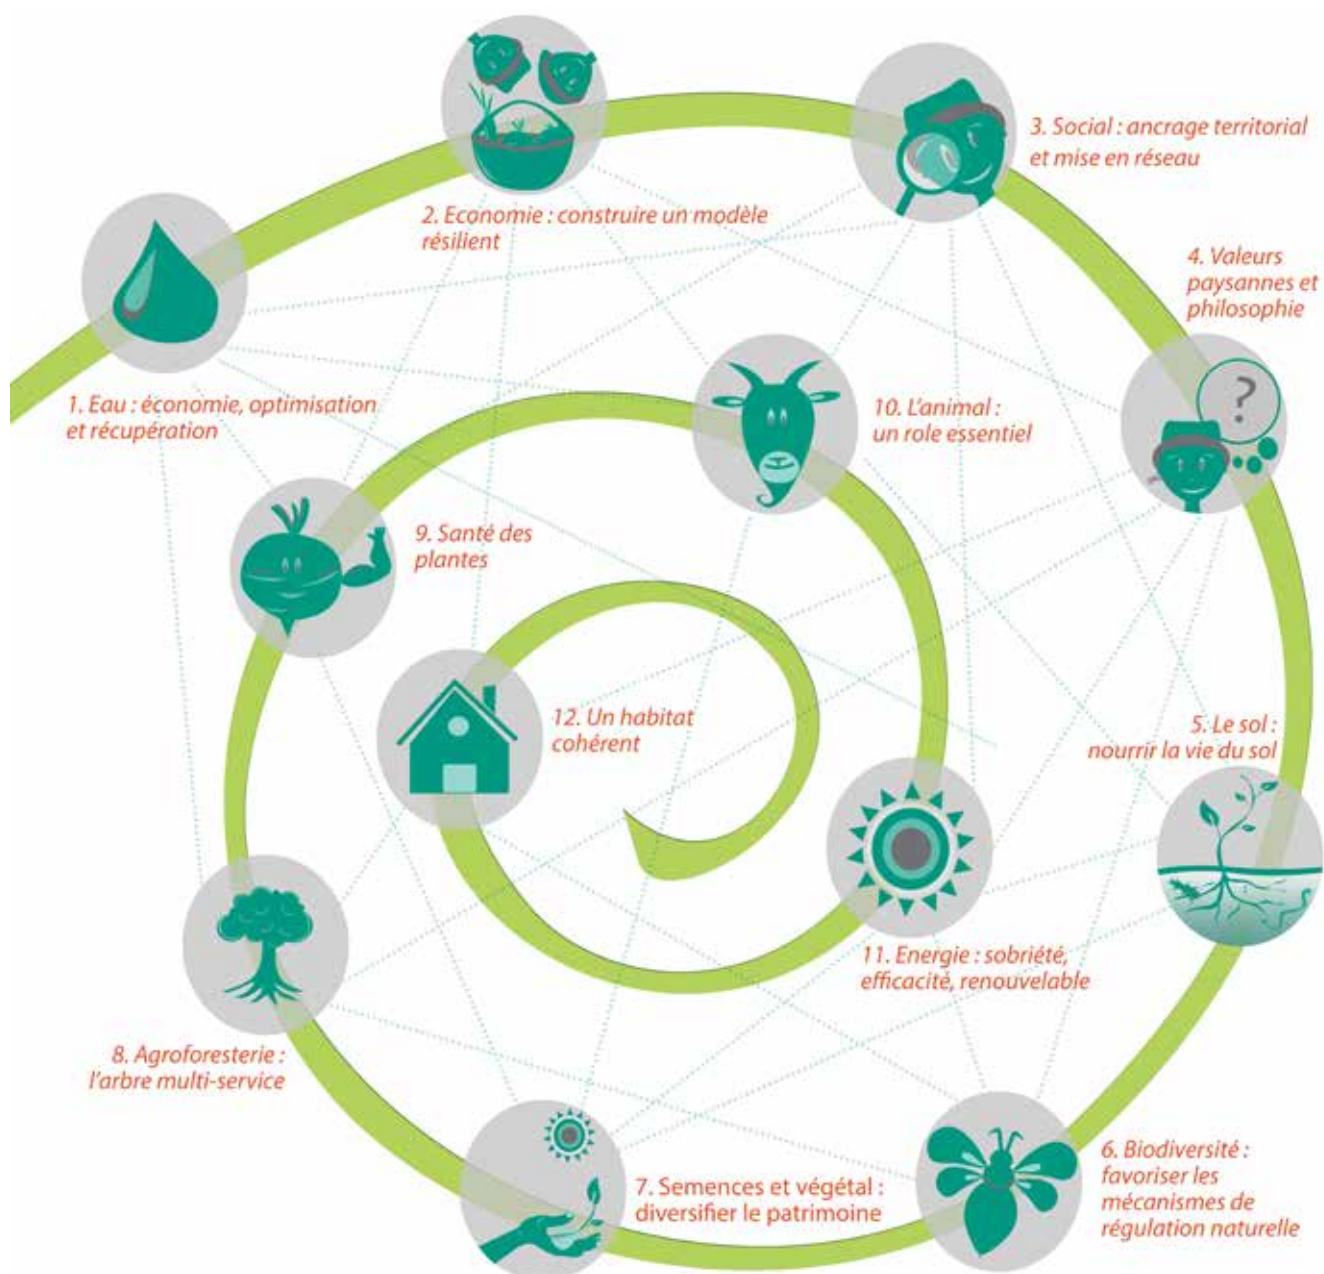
1. Eau : économie, optimisation et récupération

2. Economie : construire un modèle résilient

3. Social : ancrage territorial et mise en réseau

4. Valeurs paysannes et philosophie

5. Le sol : nourrir la vie du sol

6. Biodiversité : favoriser les mécanismes de régulation naturelle

7. Semences et végétal : diversifier le patrimoine

8. Agroforesterie : l'arbre multi-service

9. Santé des plantes

10. L'animal : un role essentiel

11. Energie : sobriété, efficacité, renouvelable

12. Un habitat cohérent